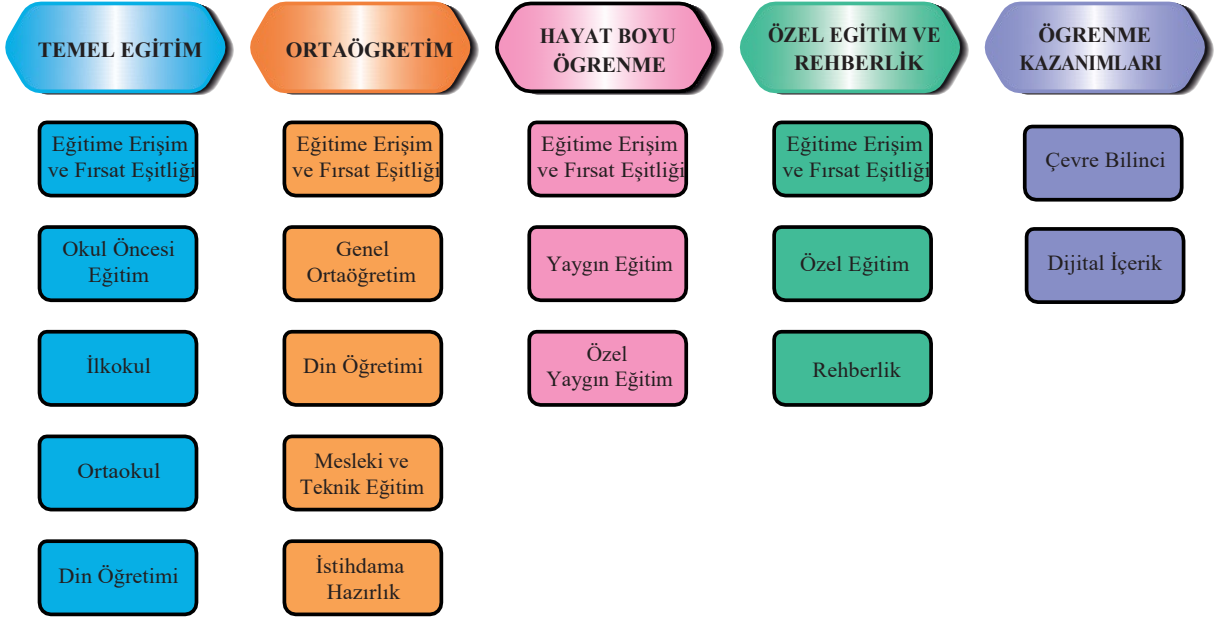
TEMEL EGİTİM

Eğitime Erişim ve Fırsat Eşitliği

Okul Öncesi Eğitim

İlkokul

Ortaokul

Din Öğretimi

ORTAÖGRETİM

Eğitime Erişim ve Fırsat Eşitliği

Genel Ortaöğretim

Din Öğretimi

Mesleki ve Teknik Eğitim

İstihdama Hazırlık

HAYAT BOYU ÖGRENME

Eğitime Erişim ve Fırsat Eşitliği

Yaygın Eğitim

Özel Yaygın Eğitim

ÖZEL EGİTİM VE REHBERLİK

Eğitime Erişim ve Fırsat Eşitliği

Özel Eğitim

Rehberlik

ÖGRENME KAZANIMLARI

Çevre Bilinci

Dijital İçerik